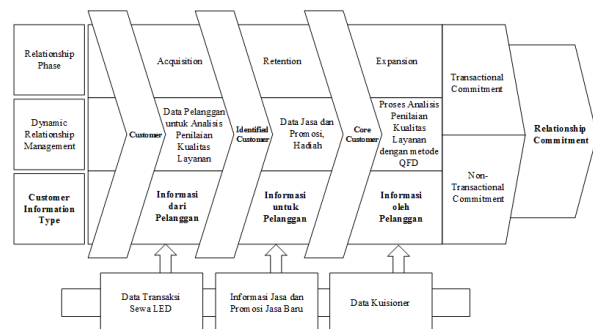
Relationship Phase

Dynamic Relationship Management

Customer Information Type

Customer

Acquisition

Data Pelanggan untuk Analisis Penilaian Kualitas Layanan

Informasi dari Pelanggan

Identified Customer

Retention

Data Jasa dan Promosi, Hadiah

Informasi untuk Pelanggan

Core Customer

Expansion

Proses Analisis Penilaian Kualitas Layanan dengan metode QFD

Informasi oleh Pelanggan

Transactional Commitment

Non-Transactional Commitment

Relationship Commitment

Data Transaksi Sewa LED

Informasi Jasa dan Promosi Jasa Baru

Data Kuisioner